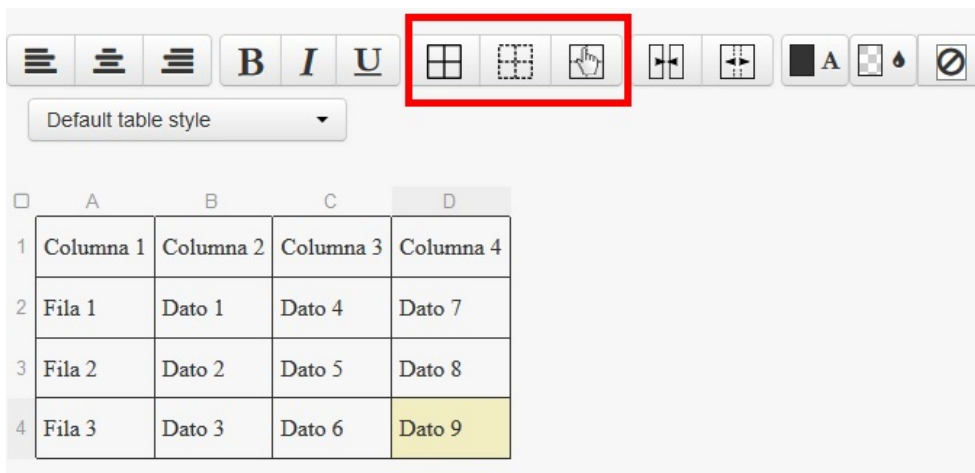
B I U A

Default table style

|   | A | B | C | D |
|---|---|---|---|---|
| 1 | Columna 1 | Columna 2 | Columna 3 | Columna 4 |
| 2 | Fila 1 | Dato 1 | Dato 4 | Dato 7 |
| 3 | Fila 2 | Dato 2 | Dato 5 | Dato 8 |
| 4 | Fila 3 | Dato 3 | Dato 6 | Dato 9 |